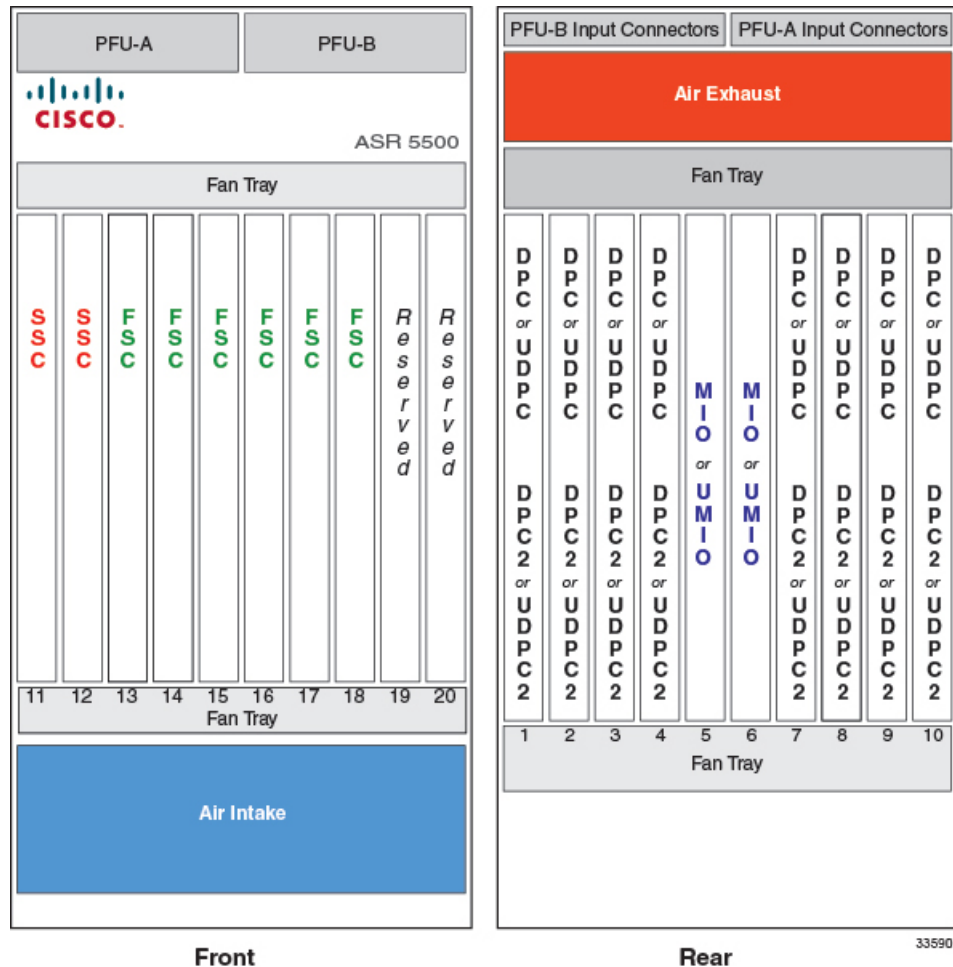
PFU-A PFU-B

CISCO.

ASR 5500

Fan Tray

SSC SSC FSC FSC FSC FSC FSC FSC Reserved Reserved

11 12 13 14 15 16 17 18 19 20

Fan Tray

Air Intake

Front

PFU-B Input Connectors PFU-A Input Connectors

Air Exhaust

Fan Tray

DPC or UDPC DPC2 or UDPC2

DPC or UDPC DPC2 or UDPC2

DPC or UDPC DPC2 or UDPC2

DPC or UDPC DPC2 or UDPC2

MIO or UMIO

MIO or UMIO

DPC or UDPC DPC2 or UDPC2

DPC or UDPC DPC2 or UDPC2

DPC or UDPC DPC2 or UDPC2

DPC or UDPC DPC2 or UDPC2

1 2 3 4 5 6 7 8 9 10

Fan Tray

Rear

33590